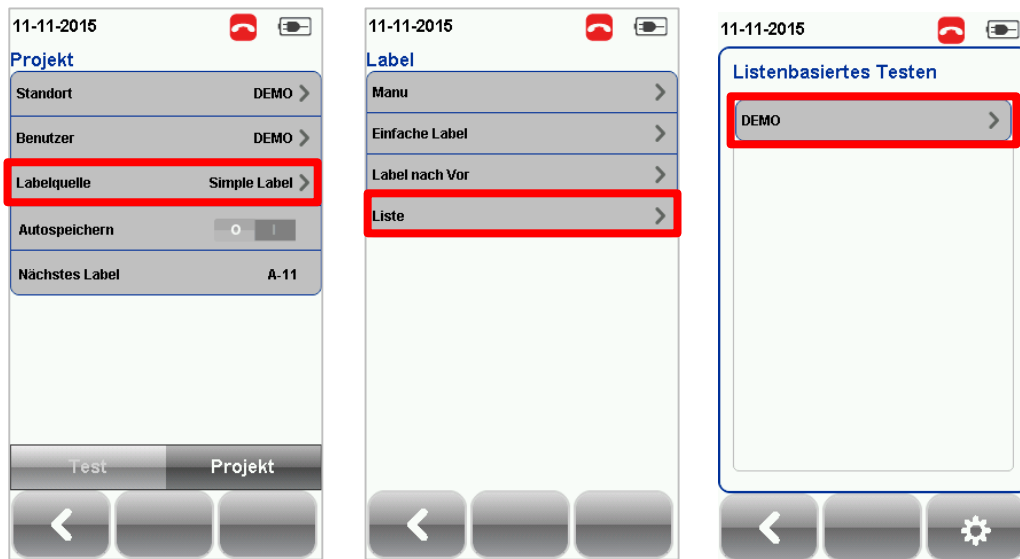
11-11-2015

Projekt

Standort DEMO

Benutzer DEMO

Labelquelle Simple Label

Autospeichern O I

Nächstes Label A-11

Test Projekt

11-11-2015

Label

Manu

Einfache Label

Label nach Vor

Liste

11-11-2015

Listenbasiertes Testen

DEMO